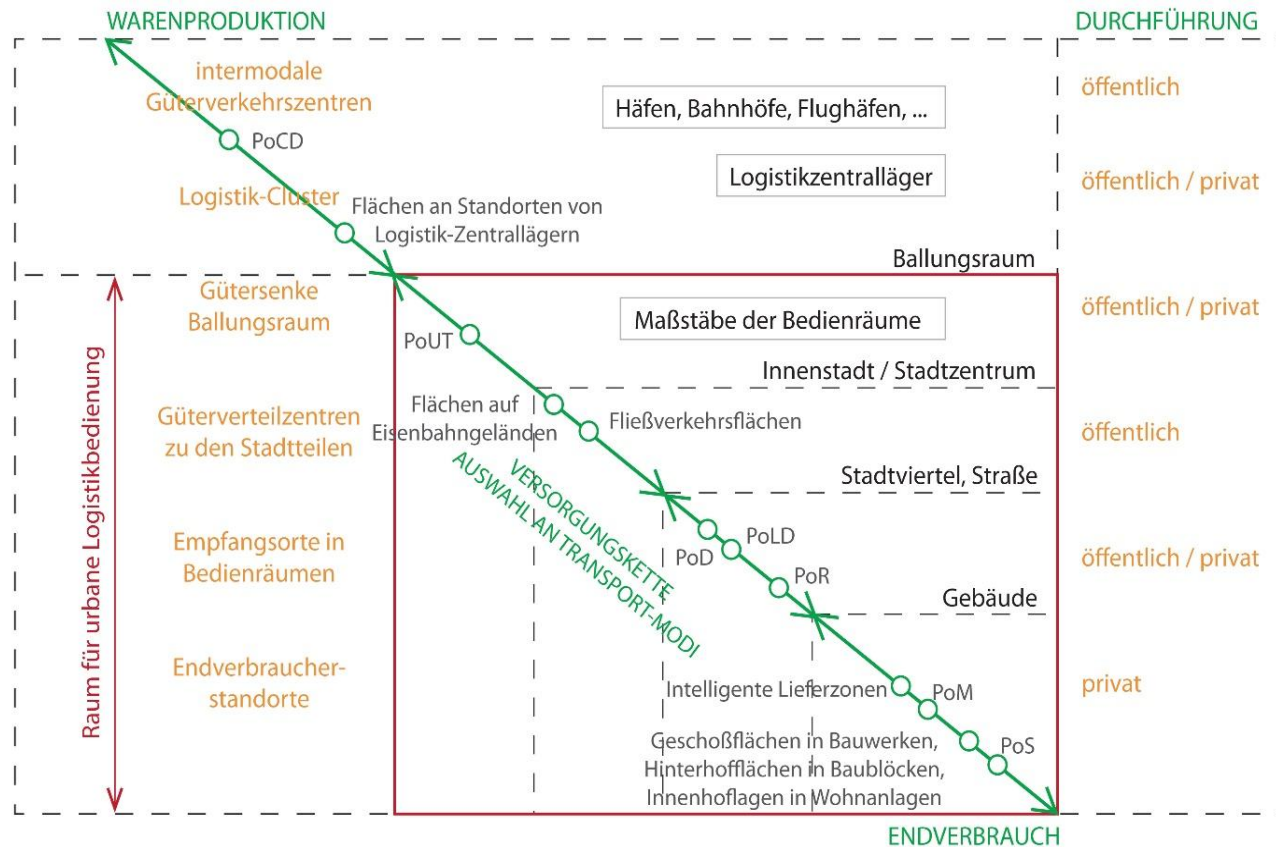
WARENPRODUKTION

DURCHFÜHRUNG

intermodale Güterverkehrszentren

PoCD

Häfen, Bahnhöfe, Flughäfen, ...

öffentlich

Logistikzentralläger

öffentlich / privat

Logistik-Cluster

Flächen an Standorten von Logistik-Zentrallägern

Ballungsraum

Gütersenke Ballungsraum

öffentlich / privat

Maßstäbe der Bedienräume

PoUT

Innenstadt / Stadtzentrum

Raum für urbane Logistikbedienung

Güterverteilzentren zu den Stadtteilen

Flächen auf Eisenbahngeländen

Fließverkehrsflächen

öffentlich

VERSORGUNGSKETTE AUSWAHL AN TRANSPORT-MODI

Stadtviertel, Straße

Empfangsorte in Bedienräumen

PoLD

PoD

öffentlich / privat

PoR

Gebäude

Endverbraucherstandorte

Intelligente Lieferzonen

PoM

privat

Geschoßflächen in Bauwerken, Hinterhofflächen in Baublöcken, Innenhoflagen in Wohnanlagen

PoS

ENDVERBRAUCH